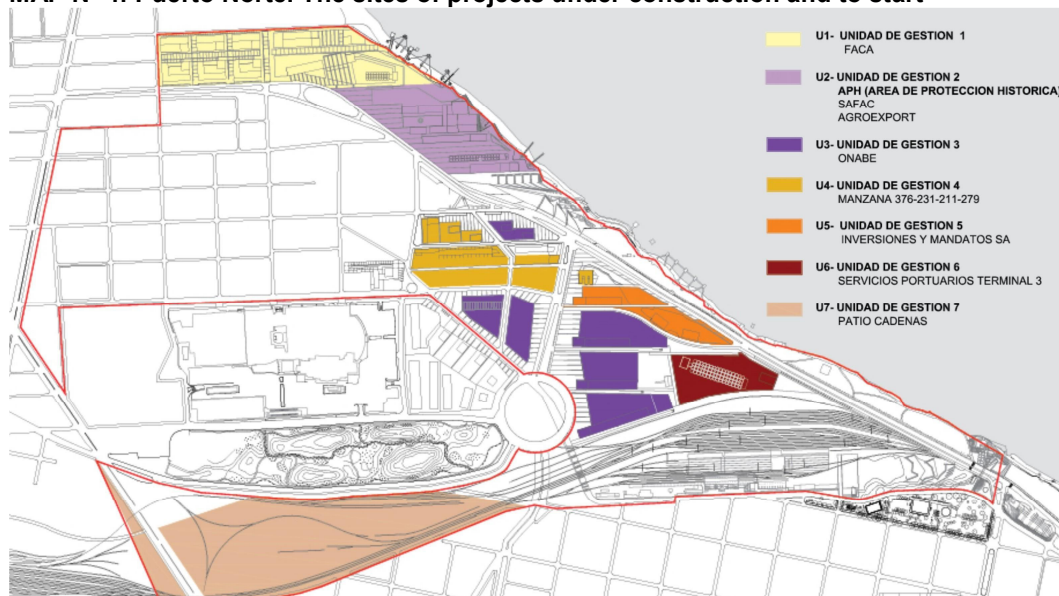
MAP N° 4: Puerto Norte: The sites of projects under construction and to start

U1- UNIDAD DE GESTION 1
FACA

U2- UNIDAD DE GESTION 2
APH (AREA DE PROTECCION HISTORICA)
SAFAC
AGROEXPORT

U3- UNIDAD DE GESTION 3
ONABE

U4- UNIDAD DE GESTION 4
MANZANA 376-231-211-279

U5- UNIDAD DE GESTION 5
INVERSIONES Y MANDATOS SA

U6- UNIDAD DE GESTION 6
SERVICIOS PORTUARIOS TERMINAL 3

U7- UNIDAD DE GESTION 7
PATIO CADENAS